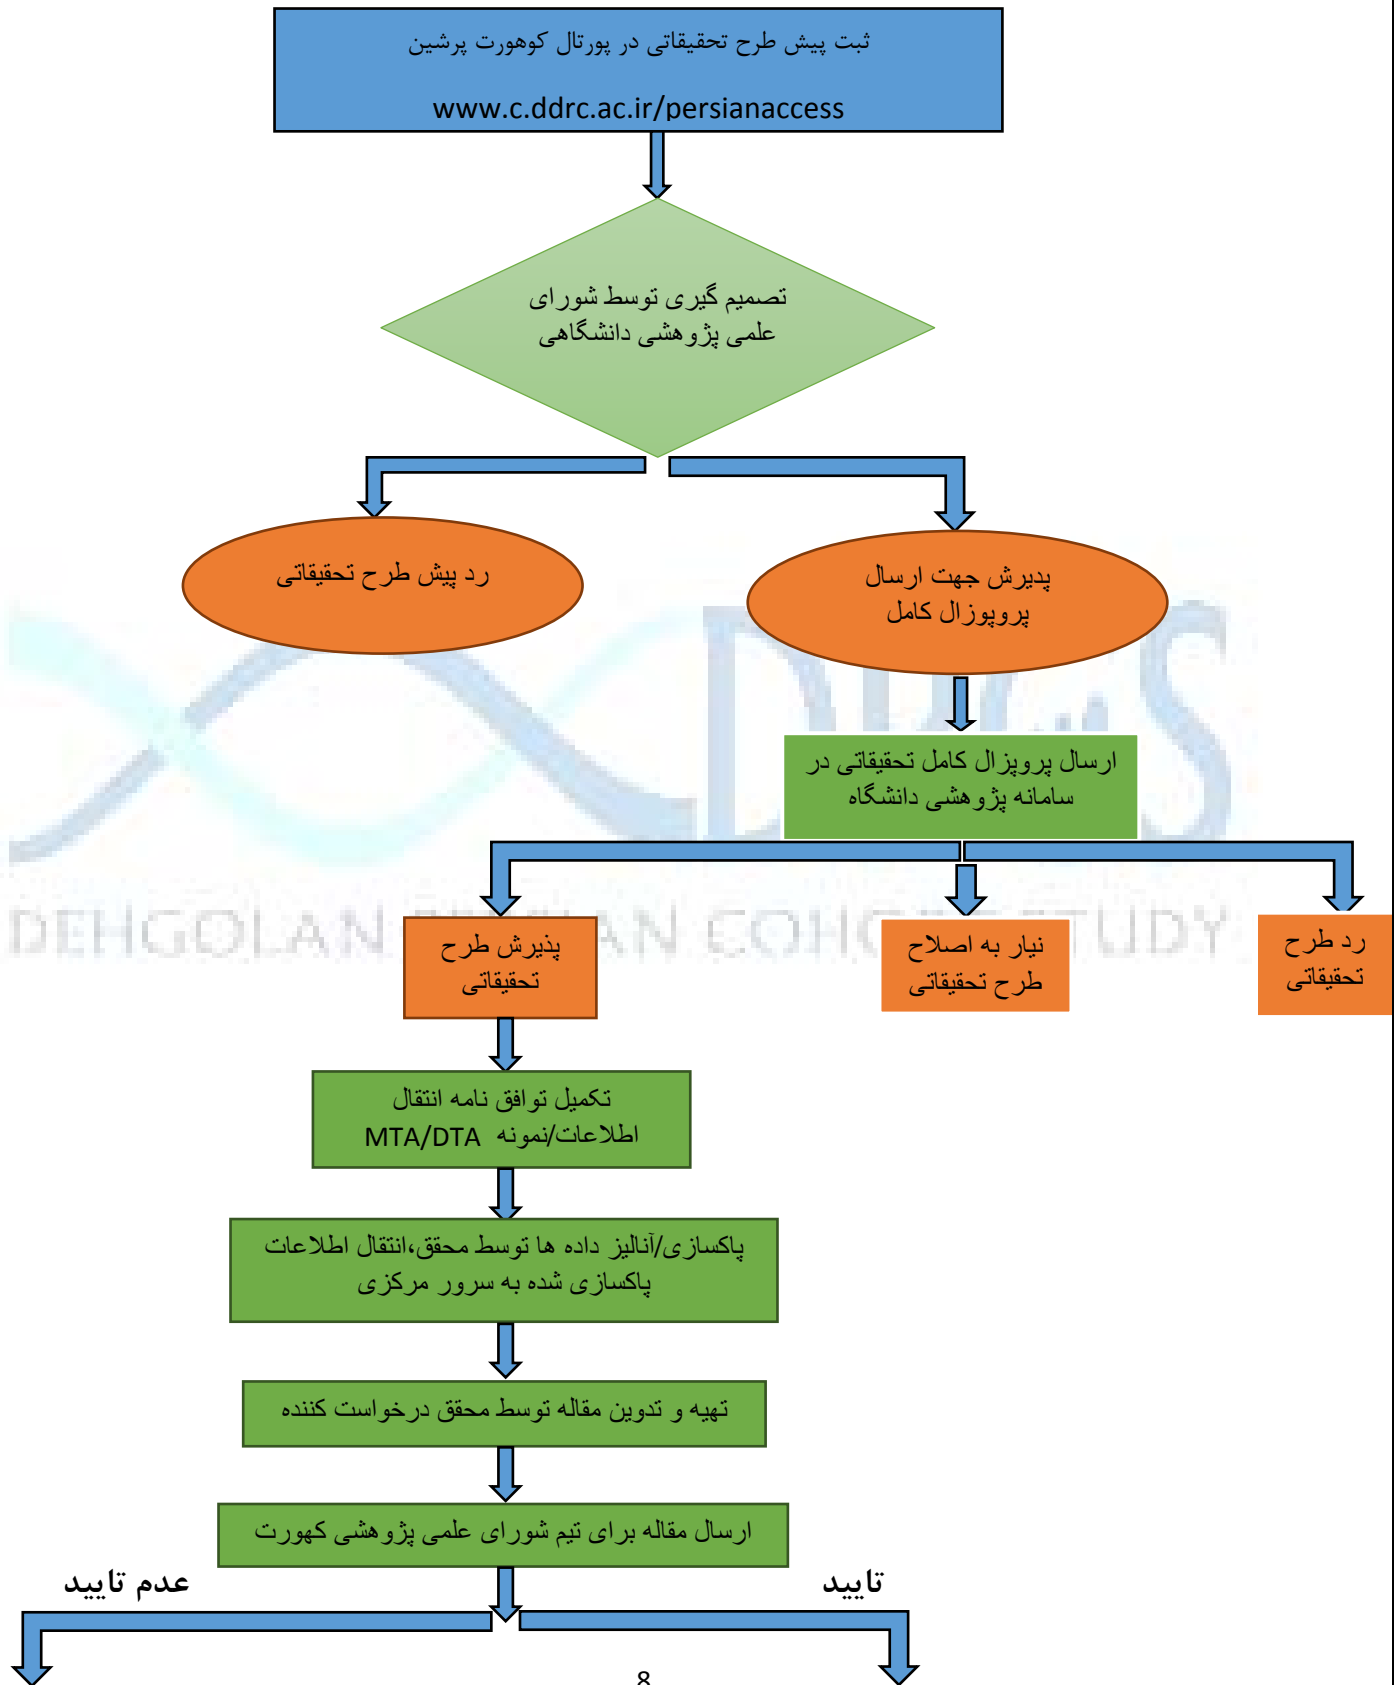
ثبت پیش طرح تحقیقاتی در پورتال کوهورت پرشین

www.c.ddrc.ac.ir/persianaccess

تصمیم گیری توسط شورای علمی پژوهشی دانشگاهی

پذیرش جهت ارسال پروپوزال کامل

رد پیش طرح تحقیقاتی

ارسال پروپزال کامل تحقیقاتی در سامانه پژوهشی دانشگاه

DEHGOLAN PERSIAN COHORT STUDY

رد طرح تحقیقاتی

نیار به اصلاح طرح تحقیقاتی

پذیرش طرح تحقیقاتی

تکمیل توافق نامه انتقال اطلاعات/نمونه MTA/DTA

پاکسازی/آنالیز داده ها توسط محقق،انتقال اطلاعات پاکسازی شده به سرور مرکزی

تهیه و تدوین مقاله توسط محقق درخواست کننده

ارسال مقاله برای تیم شورای علمی پژوهشی کهورت

تایید

عدم تایید

8